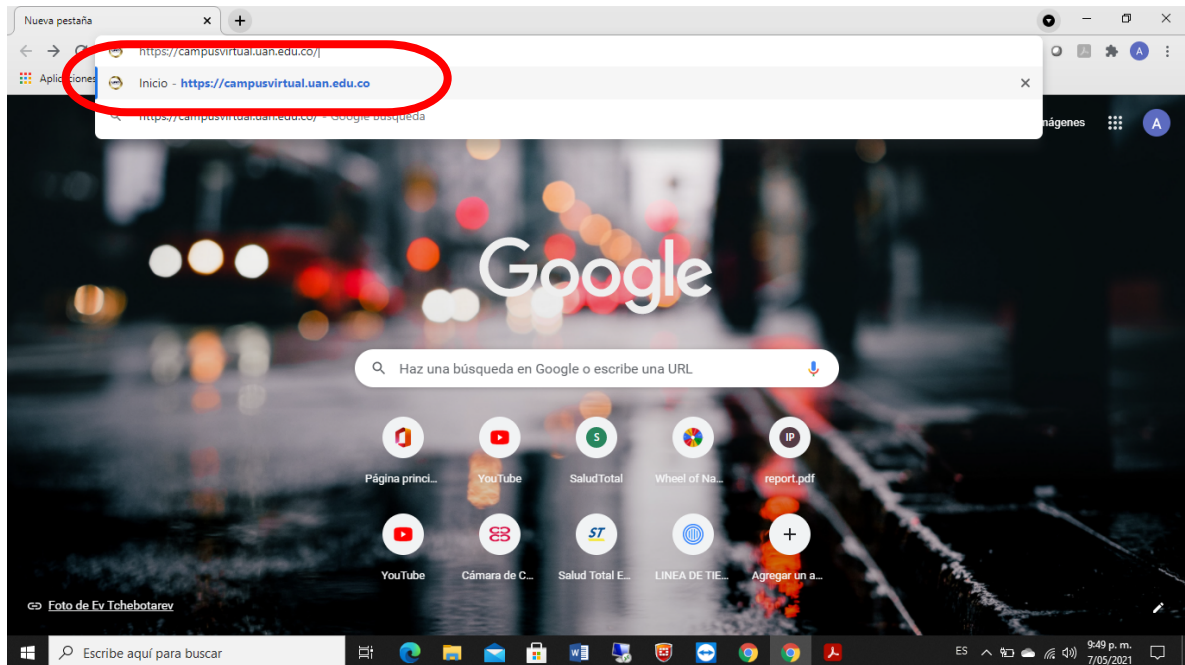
Nueva pestaña ×
+
https://campusvirtual.uan.edu.co/
Aplicaciones
Inicio - https://campusvirtual.uan.edu.co ×
https://campusvirtual.uan.edu.co/ - Google búsqueda
mágenes
A
A

Google

Haz una búsqueda en Google o escribe una URL

Página princi...
YouTube
S
SaludTotal
Wheel of Na...
IP
report.pdf
YouTube
Cámara de C...
ST
Salud Total E...
LINEA DE TIE...
Agregar un a...

Foto de Ev Tchebotarev

Escribe aquí para buscar
ES
9:49 p. m.
7/05/2021